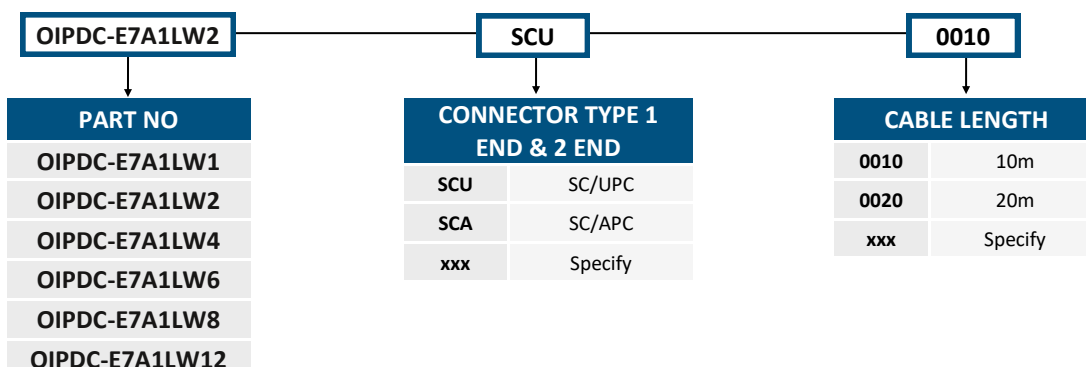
OIPDC-E7A1LW2

SCU

0010

| PART NO |
|---|
| OIPDC-E7A1LW1 |
| OIPDC-E7A1LW2 |
| OIPDC-E7A1LW4 |
| OIPDC-E7A1LW6 |
| OIPDC-E7A1LW8 |
| OIPDC-E7A1LW12 |

| CONNECTOR TYPE 1 END & 2 END | |
|---|---|
| SCU | SC/UPC |
| SCA | SC/APC |
| xxx | Specify |

| CABLE LENGTH | |
|---|---|
| 0010 | 10m |
| 0020 | 20m |
| xxx | Specify |